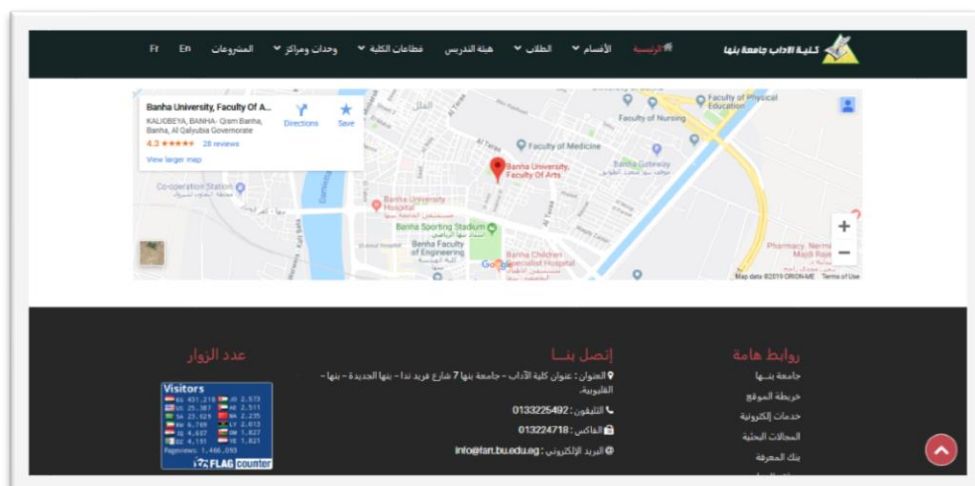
كلية الآداب جامعة بنها

الرئيسية الأقسام الطلاب هيئة التدريس قطاعات الكلية وحدات ومراكز المشروعات En Fr

Banha University, Faculty Of A...
KALIOBEYA, BANHA- Qism Banha, Banha, Al Qalyubia Governorate
4.3 ★★★★★ 28 reviews
View larger map
Directions
Save

Faculty of Physical Education
Faculty of Nursing
Faculty of Medicine
Banha Gateway
Banha University, Faculty Of Arts
Co-operation Station
Banha University Hospital
Banha Sporting Stadium
Banha Faculty of Engineering
Banha Children Specialized Hospital
Pharmacy Nermi Majdi Ram
Google
Map data ©2019 ORION-ME Terms of Use

روابط هامة
جامعة بنها
خريطة الموقع
خدمات إلكترونية
المجالات البحثية
بنك المعرفة

إتصل بنا
العنوان : عنوان كلية الآداب - جامعة بنها 7 شارع فريد ندا - بنها الجديدة - بنها - القليوبية.
التليفون : 0133225492
الفاكس : 013224718
البريد الإلكتروني : info@fart.bu.edu.eg

عدد الزوار
Visitors
EG 431,218 JO 2,573
US 25,387 AE 2,511
SA 23,026 MA 2,235
IN 6,769 LY 2,013
DZ 4,607 OM 1,827
IQ 4,151 YE 1,821
Pageviews: 1,466,093
FLAG counter